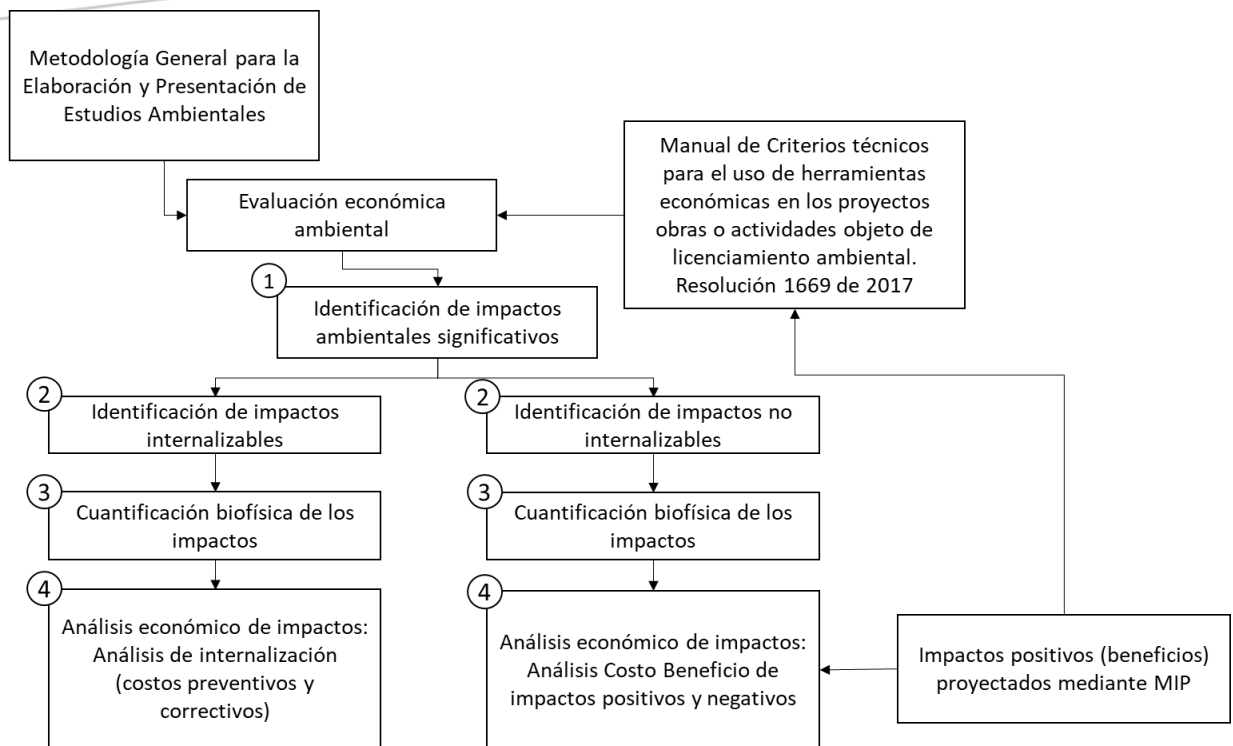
Metodología General para la Elaboración y Presentación de Estudios Ambientales

Manual de Criterios técnicos para el uso de herramientas económicas en los proyectos obras o actividades objeto de licenciamiento ambiental. Resolución 1669 de 2017

Evaluación económica ambiental

1 Identificación de impactos ambientales significativos

2 Identificación de impactos internalizables

2 Identificación de impactos no internalizables

3 Cuantificación biofísica de los impactos

3 Cuantificación biofísica de los impactos

4 Análisis económico de impactos: Análisis de internalización (costos preventivos y correctivos)

4 Análisis económico de impactos: Análisis Costo Beneficio de impactos positivos y negativos

Impactos positivos (beneficios) proyectados mediante MIP